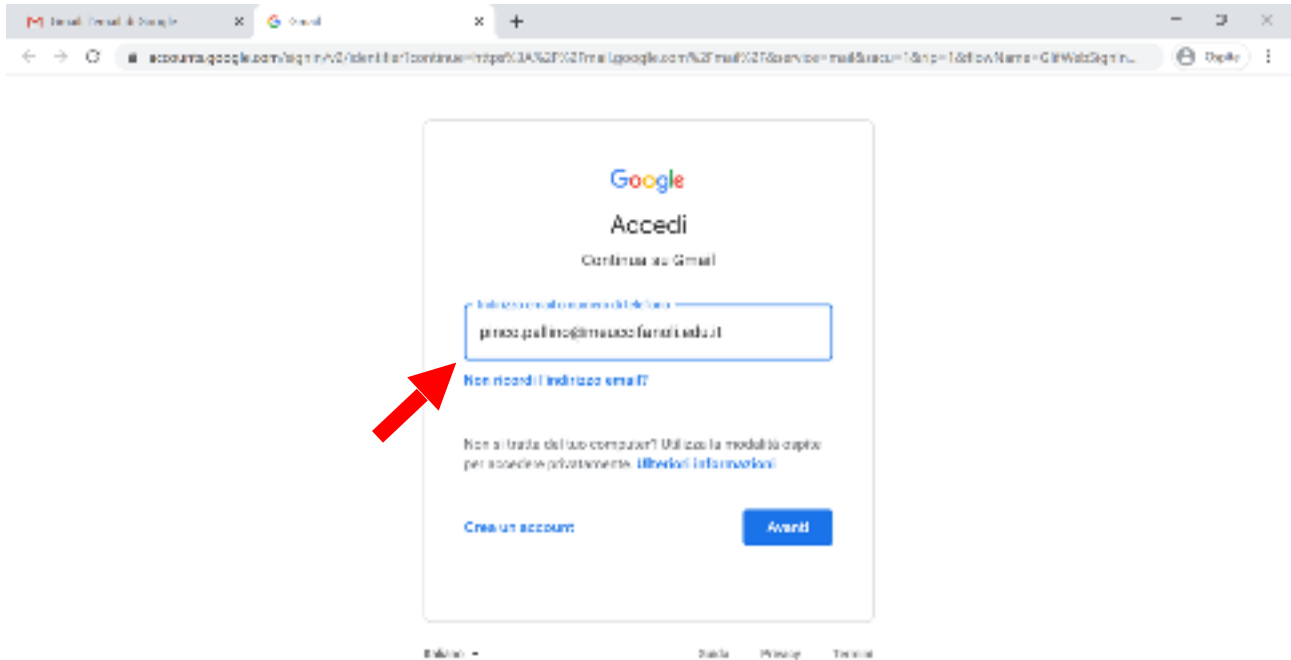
Gmail - Email di Google
Gmail
accounts.google.com/signin/v2/identifier?continue=https%3A%2F%2Fmail.google.com%2Fmail%2F&service=mail&sacu=1&rip=1&flowName=GlifWebSignIn...
Ospite

Google
Accedi
Continua su Gmail

Indirizzo email o numero di telefono
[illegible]@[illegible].edu.it

Non ricordi l'indirizzo email?

Non si tratta del tuo computer? Utilizza la modalità ospite per accedere privatamente. Ulteriori informazioni

Crea un account
Avanti

Italiano
Guida
Privacy
Termini